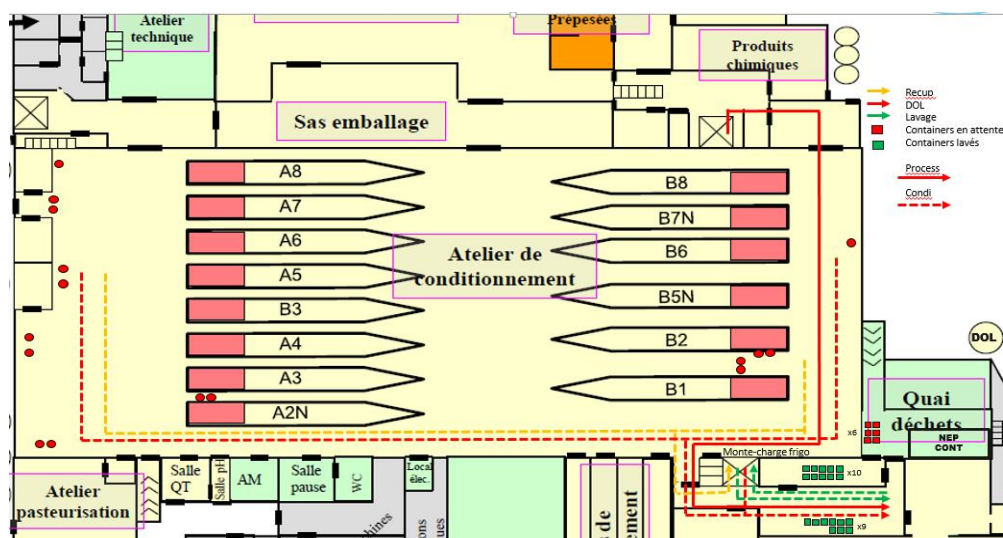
Atelier technique

Prépesée

Produits chimiques

Sas emballage

Recup
DOL
Lavage
Containers en attente
Containers lavés

Process

Condi

A8
A7
A6
A5
B3
A4
A3
A2N

Atelier de conditionnement

B8
B7N
B6
B5N
B2
B1

DOL

Quai déchets

x6

NEP CONT

Monte-charge frigo

x10

x9

Atelier pasteurisation

Salle QT

Salle pH

AM

Salle pause

WC

Local élec.

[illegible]